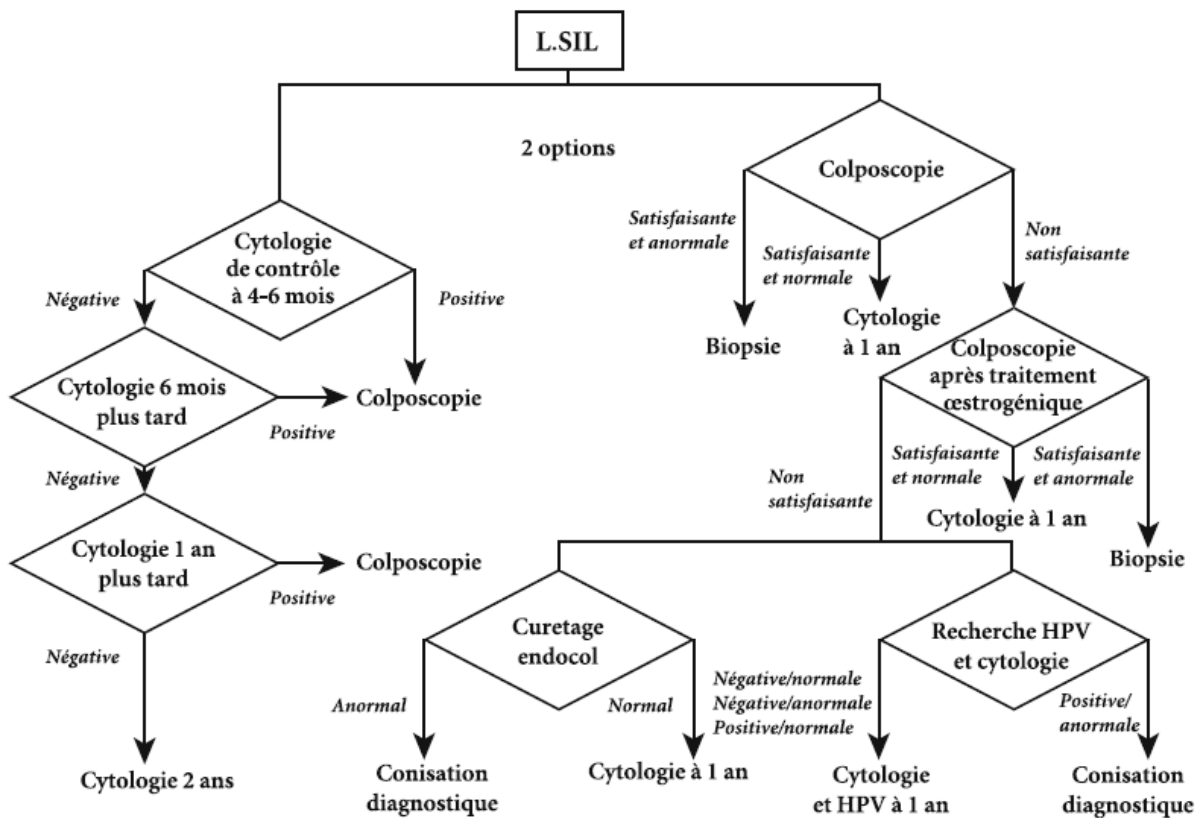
L.SIL

2 options

Cytologie de contrôle à 4-6 mois

Négative

Positive

Cytologie 6 mois plus tard

Colposcopie

Positive

Négative

Cytologie 1 an plus tard

Colposcopie

Positive

Négative

Cytologie 2 ans

Colposcopie

Satisfaisante et anormale

Satisfaisante et normale

Non satisfaisante

Biopsie

Cytologie à 1 an

Colposcopie après traitement œstrogénique

Non satisfaisante

Satisfaisante et normale

Satisfaisante et anormale

Cytologie à 1 an

Biopsie

Curetage endocol

Anormal

Normal

Conisation diagnostique

Cytologie à 1 an

Recherche HPV et cytologie

Négative/normale
Négative/anormale
Positive/normale

Positive/anormale

Cytologie et HPV à 1 an

Conisation diagnostique